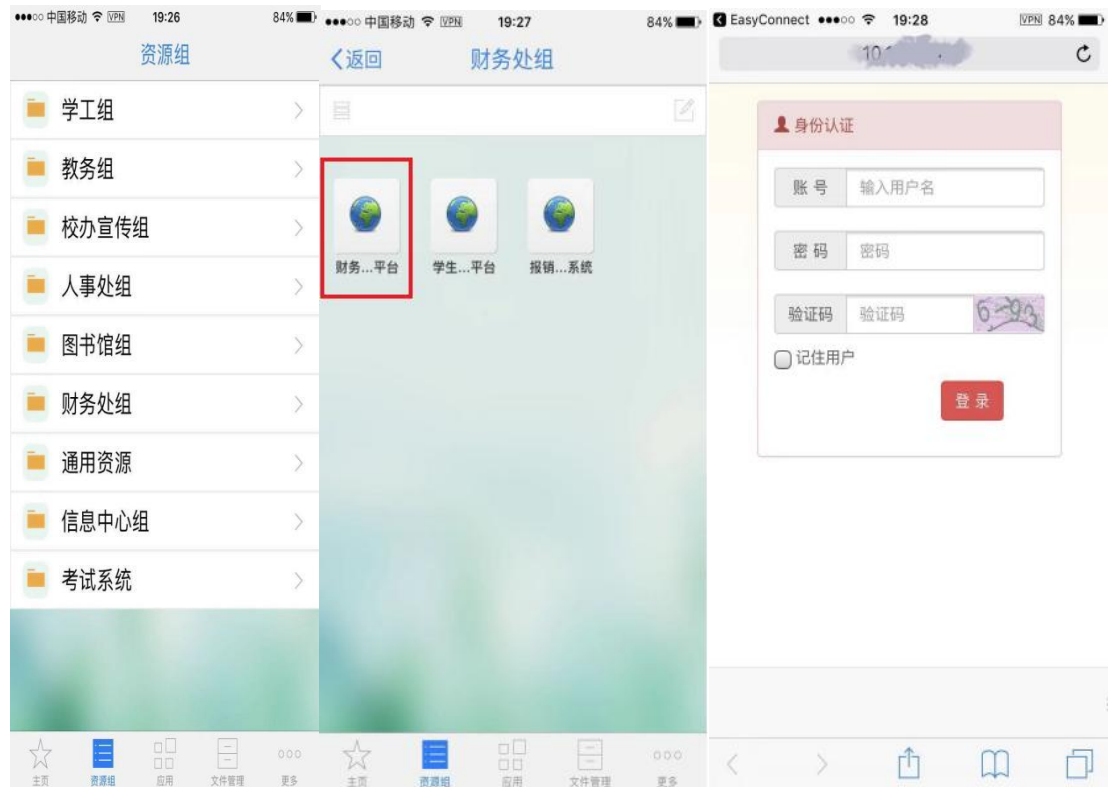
●●●○○ 中国移动 VPN 19:26 84%

资源组

学工组

教务组

校办宣传组

人事处组

图书馆组

财务处组

通用资源

信息中心组

考试系统

主页 资源组 应用 文件管理 更多

●●●○○ 中国移动 VPN 19:27 84%

〈返回 财务处组

财务...平台 学生...平台 报销...系统

主页 资源组 应用 文件管理 更多

EasyConnect ●●●○○ 19:28 VPN 84%

10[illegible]

身份认证

账号 输入用户名

密码 密码

验证码 验证码 6-93

记住用户

登录